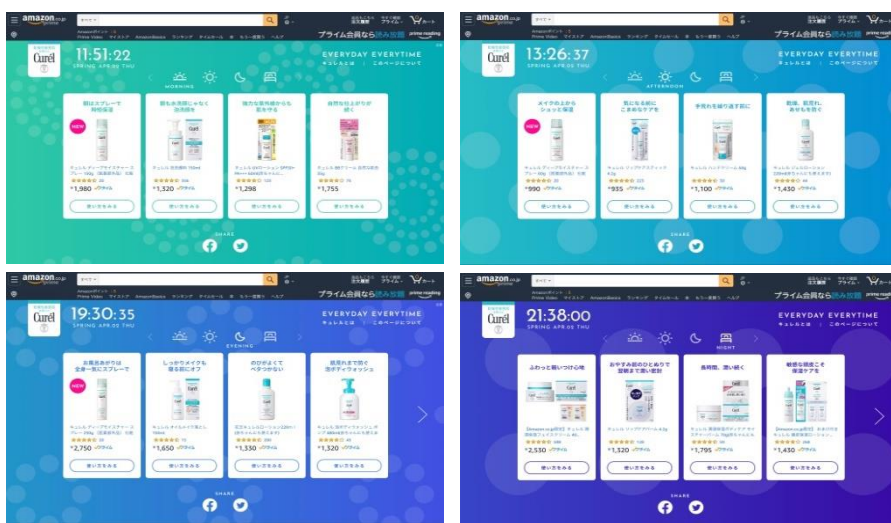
amazon.co.jp prime

プライム会員なら読み放題 prime reading

Curél

11:51:22
SPRING APR.05 THU

EVERYDAY EVERYTIME

MORNING

NEW

朝はスプレーで時短保湿

朝も水洗顔じゃなく洗顔料を

強力な紫外線からも肌を守る

自然なお肌ぷるが続く

¥1,980

¥1,320

¥1,298

¥1,755

使い方をみる

SHARE

13:26:37
SPRING APR.05 THU

EVERYDAY EVERYTIME

AFTERNOON

NEW

¥990

¥935

¥1,100

¥1,430

使い方をみる

SHARE

19:30:35
SPRING APR.05 THU

EVERYDAY EVERYTIME

EVENING

お風呂あがりは全身一気にスプレーで

しっかりメイクも落ち肌にオフ

のびがよくてベタつかない

¥2,750

¥1,650

¥1,330

¥1,320

使い方をみる

SHARE

21:38:00
SPRING APR.05 THU

EVERYDAY EVERYTIME

NIGHT

ふわっと眠りつける前

¥2,530

¥1,320

¥1,795

¥1,430

使い方をみる

SHARE